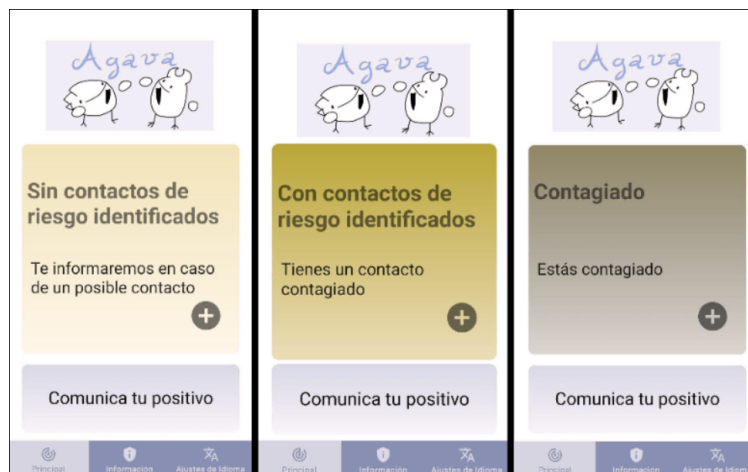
Agava

Sin contactos de riesgo identificados

Te informaremos en caso de un posible contacto

+

Comunica tu positivo

Principal
Información
Ajustes de Idioma

Agava

Con contactos de riesgo identificados

Tienes un contacto contagiado

+

Comunica tu positivo

Principal
Información
Ajustes de Idioma

Agava

Contagiado

Estás contagiado

+

Comunica tu positivo

Principal
Información
Ajustes de Idioma